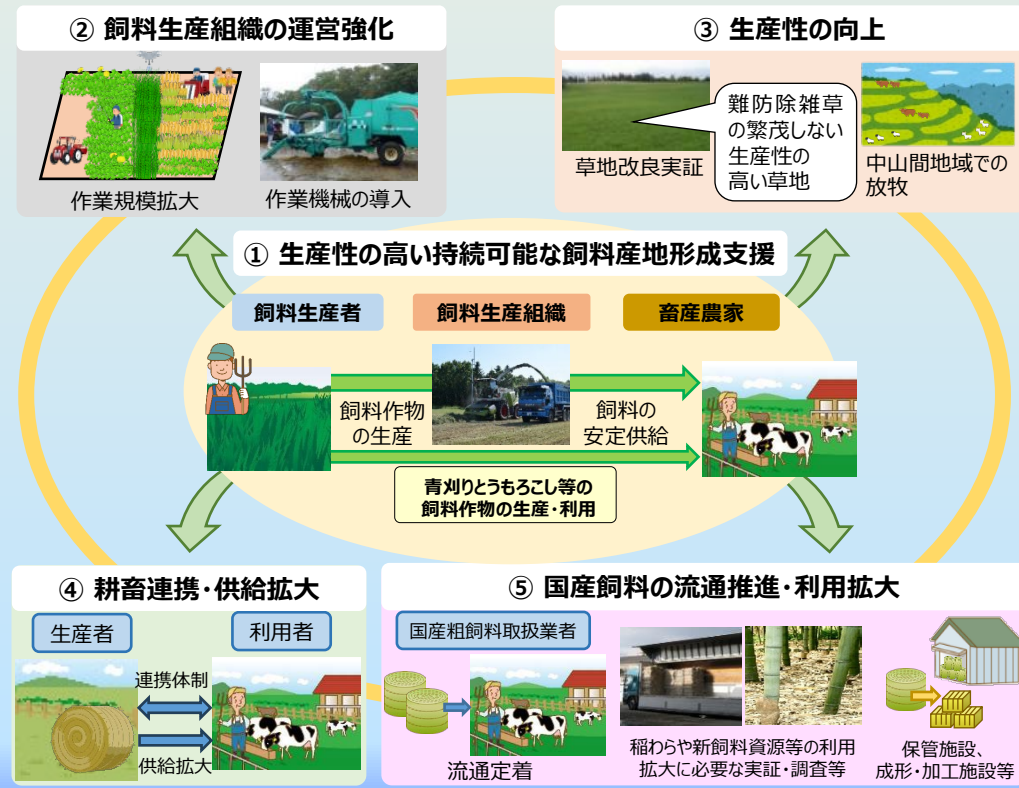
② 飼料生産組織の運営強化

作業規模拡大

作業機械の導入

③ 生産性の向上

草地改良実証

難防除雑草の繁茂しない生産性の高い草地

中山間地域での放牧

① 生産性の高い持続可能な飼料産地形成支援

飼料生産者

飼料生産組織

畜産農家

飼料作物の生産

飼料の安定供給

青刈りとうもろこし等の飼料作物の生産・利用

④ 耕畜連携・供給拡大

生産者

利用者

連携体制

供給拡大

⑤ 国産飼料の流通推進・利用拡大

国産粗飼料取扱業者

流通定着

稲わらや新飼料資源等の利用拡大に必要な実証・調査等

保管施設、成形・加工施設等